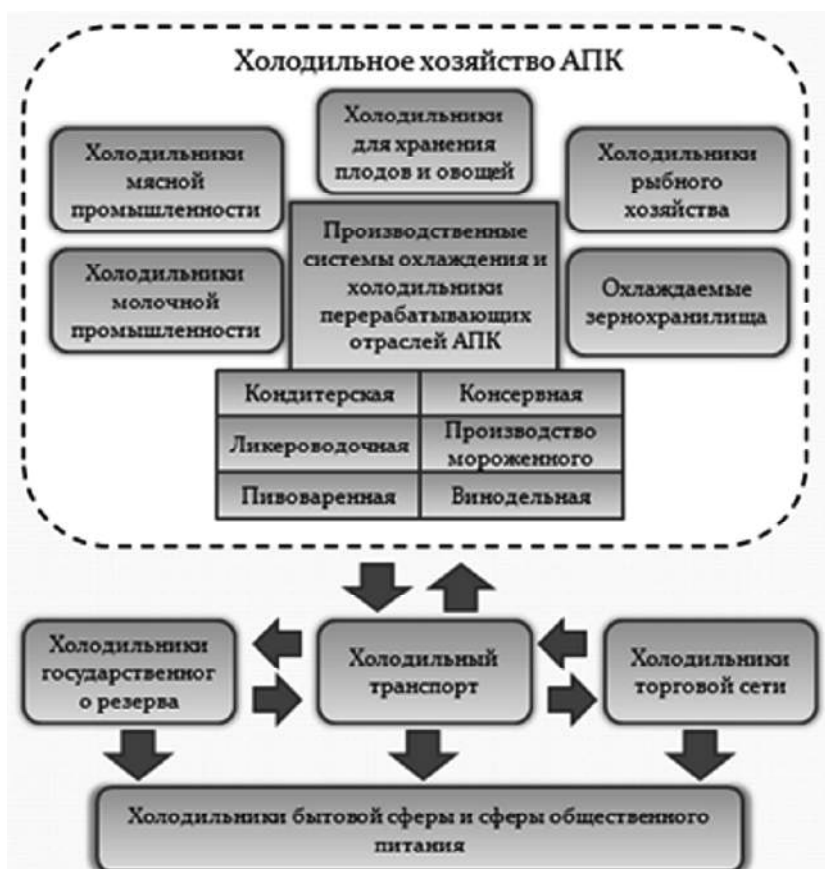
Холодильное хозяйство АПК

Холодильники для хранения плодов и овощей

Холодильники мясной промышленности

Холодильники рыбного хозяйства

Производственные системы охлаждения и холодильники перерабатывающих отраслей АПК

Холодильники молочной промышленности

Охлаждаемые зернохранилища

| Кондитерская | Консервная |
|---|---|
| Ликероводочная | Производство мороженого |
| Пивоваренная | Винодельная |

Холодильники государственног о резерва

Холодильный транспорт

Холодильники торговой сети

Холодильники бытовой сферы и сферы общественного питания